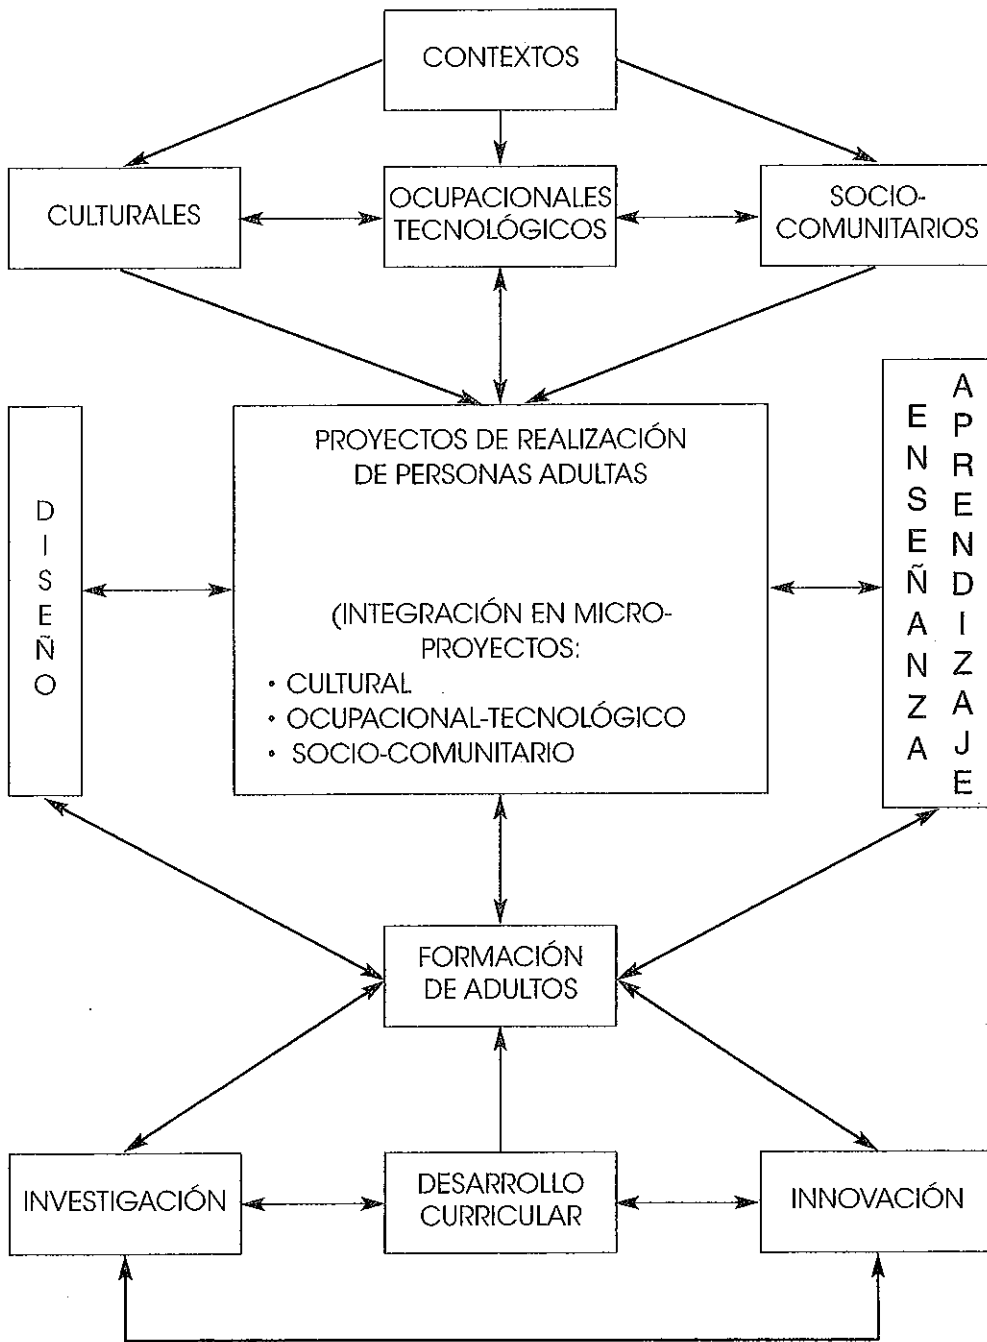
CONTEXTOS

CULTURALES

OCUPACIONALES TECNOLÓGICOS

SOCIO-COMUNITARIOS

DISEÑO

PROYECTOS DE REALIZACIÓN DE PERSONAS ADULTAS

(INTEGRACIÓN EN MICRO-PROYECTOS:
• CULTURAL
• OCUPACIONAL-TECNOLÓGICO
• SOCIO-COMUNITARIO

ENSEÑANZA

APRENDIZAJE

FORMACIÓN DE ADULTOS

INVESTIGACIÓN

DESARROLLO CURRICULAR

INNOVACIÓN